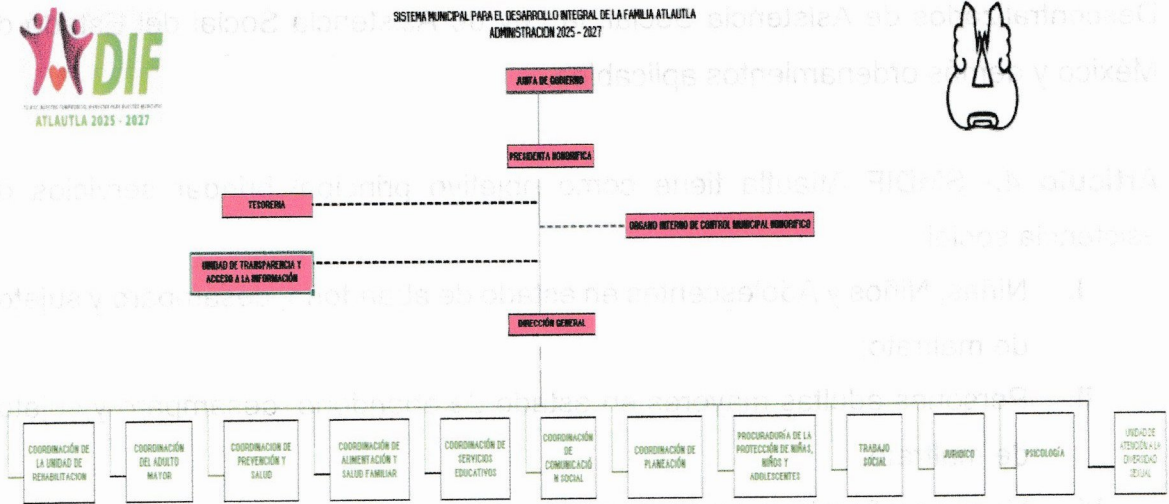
DIF
ATLAUTLA 2025 - 2027

SISTEMA MUNICIPAL PARA EL DESARROLLO INTEGRAL DE LA FAMILIA ATLAUTLA
ADMINISTRACIÓN 2025 - 2027

Desconcentrados de Asistencia Social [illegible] Asistencia Social del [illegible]
México y demás ordenamientos aplicab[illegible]

Artículo 4.- SMDIF Atlautla tiene como objetivo principal brindar servicios de
asistencia social:

I. Niñas, Niños y Adolescentes en estado de abandono, desamparo y sujetos
de maltrato;

II. Personas adultas mayores en estado de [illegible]

JUNTA DE GOBIERNO

PRESIDENTA HONORIFICA

TESORERIA

ORGANO INTERNO DE CONTROL MUNICIPAL HONORIFICO

UNIDAD DE TRANSPARENCIA Y ACCESO A LA INFORMACIÓN

DIRECCIÓN GENERAL

COORDINACIÓN DE LA UNIDAD DE REHABILITACION

COORDINACIÓN DEL ADULTO MAYOR

COORDINACION DE PREVENCIÓN Y SALUD

COORDINACIÓN DE ALIMENTACIÓN Y SALUD FAMILIAR

COORDINACIÓN DE SERVICIOS EDUCATIVOS

COORDINACIÓN DE COMUNICACIÓN SOCIAL

COORDINACIÓN DE PLANEACIÓN

PROCURADURÍA DE LA PROTECCIÓN DE NIÑAS, NIÑOS Y ADOLESCENTES

TRABAJO SOCIAL

JURIDICO

PSICOLOGÍA

UNIDAD DE ATENCIÓN A LA DIVERSIDAD SEXUAL